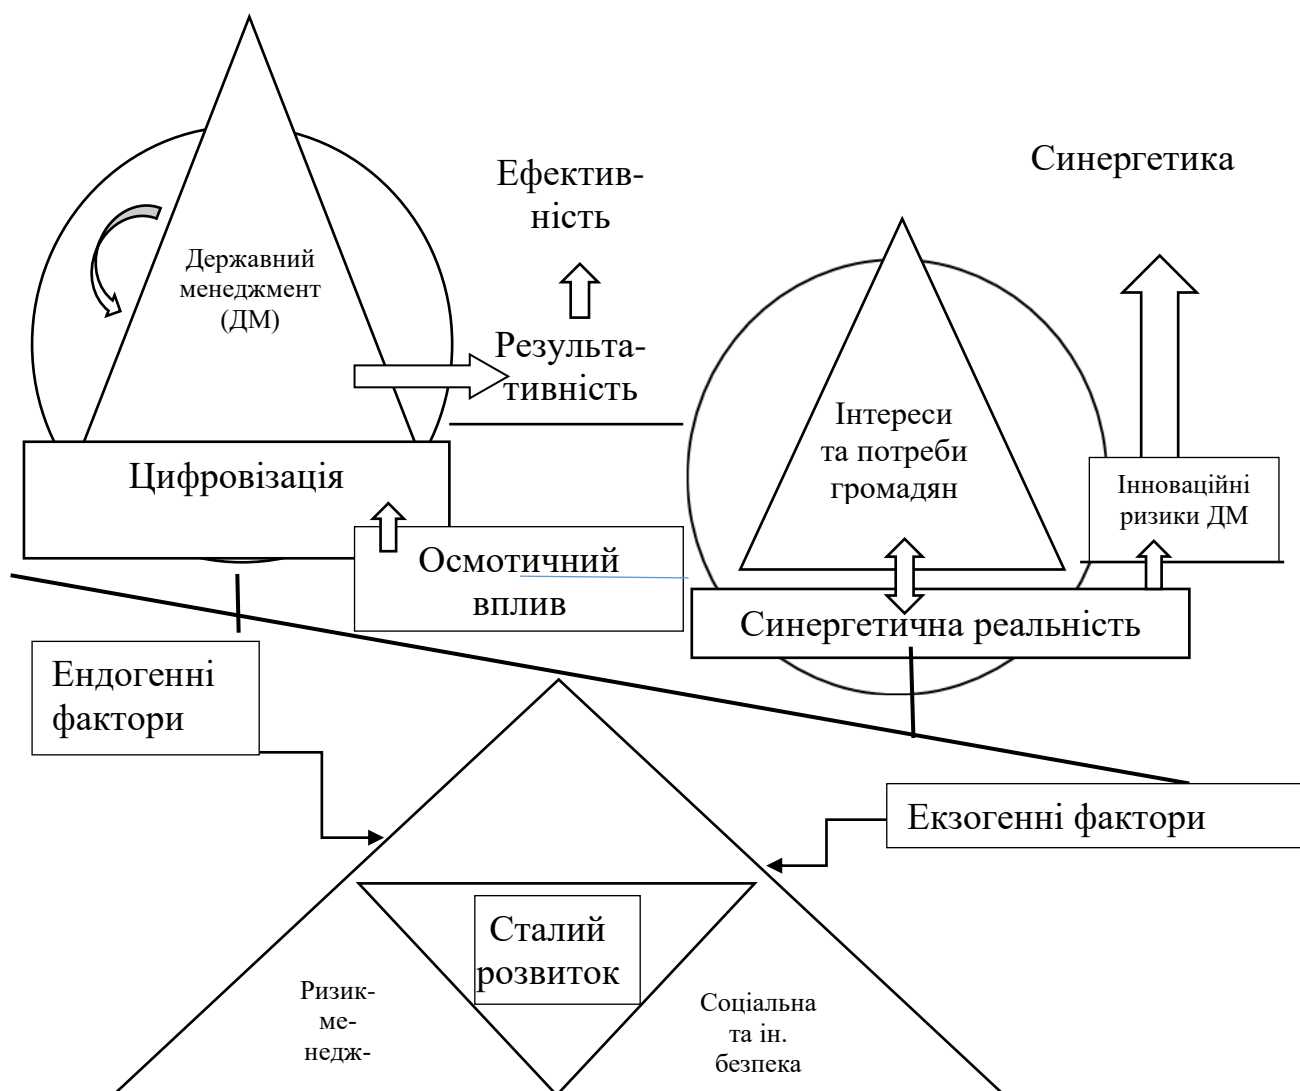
Синергетика

Ефективність

Державний менеджмент (ДМ)

Результативність

Інтереси та потреби громадян

Інноваційні ризики ДМ

Цифровізація

Осмотичний вплив

Синергетична реальність

Ендогенні фактори

Екзогенні фактори

Сталий розвиток

Ризик-менедж-

Соціальна та ін. безпека